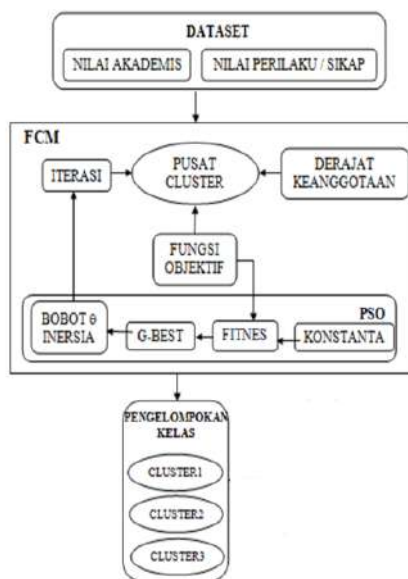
DATASET

NILAI AKADEMIS

NILAI PERILAKU / SIKAP

FCM

ITERASI

PUSAT CLUSTER

DERAJAT KEANGGOTAAN

FUNGSI OBJEKTIF

PSO

BOBOT θ INERSIA

G-BEST

FITNES

KONSTANTA

PENGELOMPOKAN KELAS

CLUSTER1

CLUSTER2

CLUSTER3